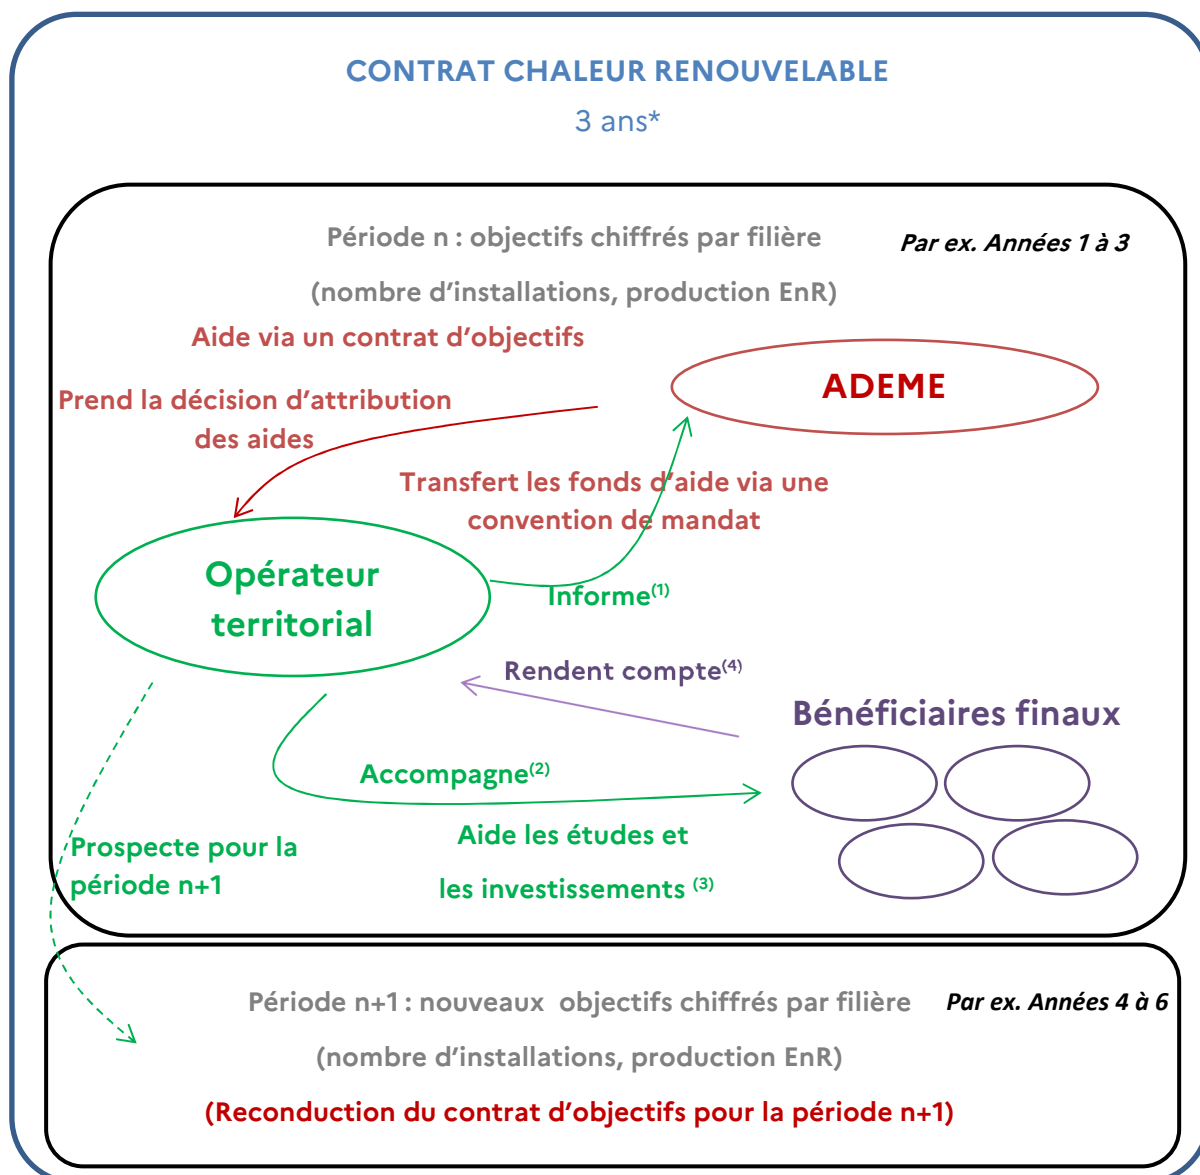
CONTRAT CHALEUR RENOUVELABLE

3 ans*

Période n : objectifs chiffrés par filière

*Par ex. Années 1 à 3*

(nombre d'installations, production EnR)

Aide via un contrat d'objectifs

ADEME

Prend la décision d'attribution des aides

Transfert les fonds d'aide via une convention de mandat

Opérateur territorial

Informe$^{(1)}$

Rendent compte$^{(4)}$

Bénéficiaires finaux

Accompagne$^{(2)}$

Aide les études et les investissements $^{(3)}$

Prospecte pour la période n+1

Période n+1 : nouveaux objectifs chiffrés par filière

*Par ex. Années 4 à 6*

(nombre d'installations, production EnR)

(Reconduction du contrat d'objectifs pour la période n+1)